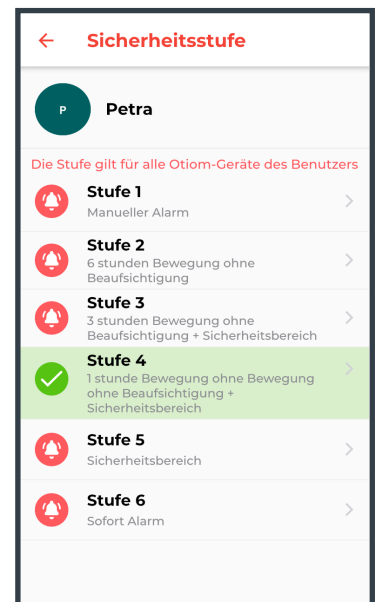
Sicherheitsstufe

P

Petra

Die Stufe gilt für alle Otiom-Geräte des Benutzers

Stufe 1
Manueller Alarm

Stufe 2
6 stunden Bewegung ohne Beaufsichtigung

Stufe 3
3 stunden Bewegung ohne Beaufsichtigung + Sicherheitsbereich

Stufe 4
1 stunde Bewegung ohne Bewegung ohne Beaufsichtigung + Sicherheitsbereich

Stufe 5
Sicherheitsbereich

Stufe 6
Sofort Alarm